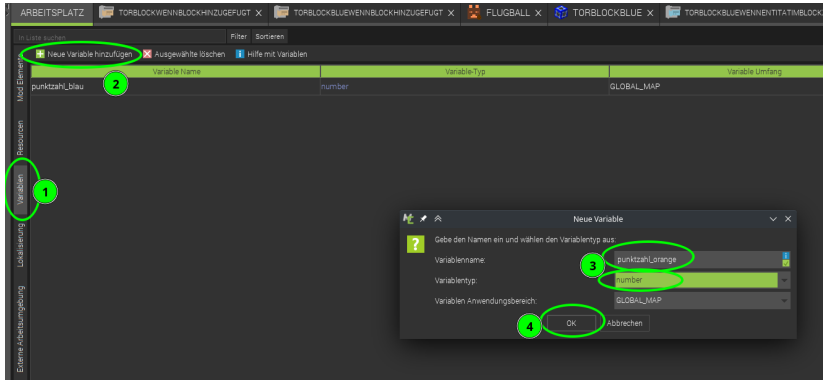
ARBEITSPLATZ TORBLOCKWENNBLOCKHINZUGEFUGT X TORBLOCKBLUEWENNBLOCKHINZUGEFUGT X FLUGBALL X TORBLOCKBLUE X TORBLOCKBLUEWENNENTITATIMBLOCK

In Liste suchen Filter Sortieren

Neue Variable hinzufügen Ausgewählte löschen Hilfe mit Variablen

2

| Variable Name | Variable-Typ | Variable Umfang |
|---|---|---|
| punktzahl_blau | number | GLOBAL_MAP |

Mod Elemente
Ressourcen
Variablen
1
Lokalisierung
Externe Arbeitsumgebung

Neue Variable

Gebe den Namen ein und wählen den Variablentyp aus:

Variablenname: punktzahl_orange
3
Variablentyp: number
Variablen Anwendungsbereich: GLOBAL_MAP

4
OK Abbrechen